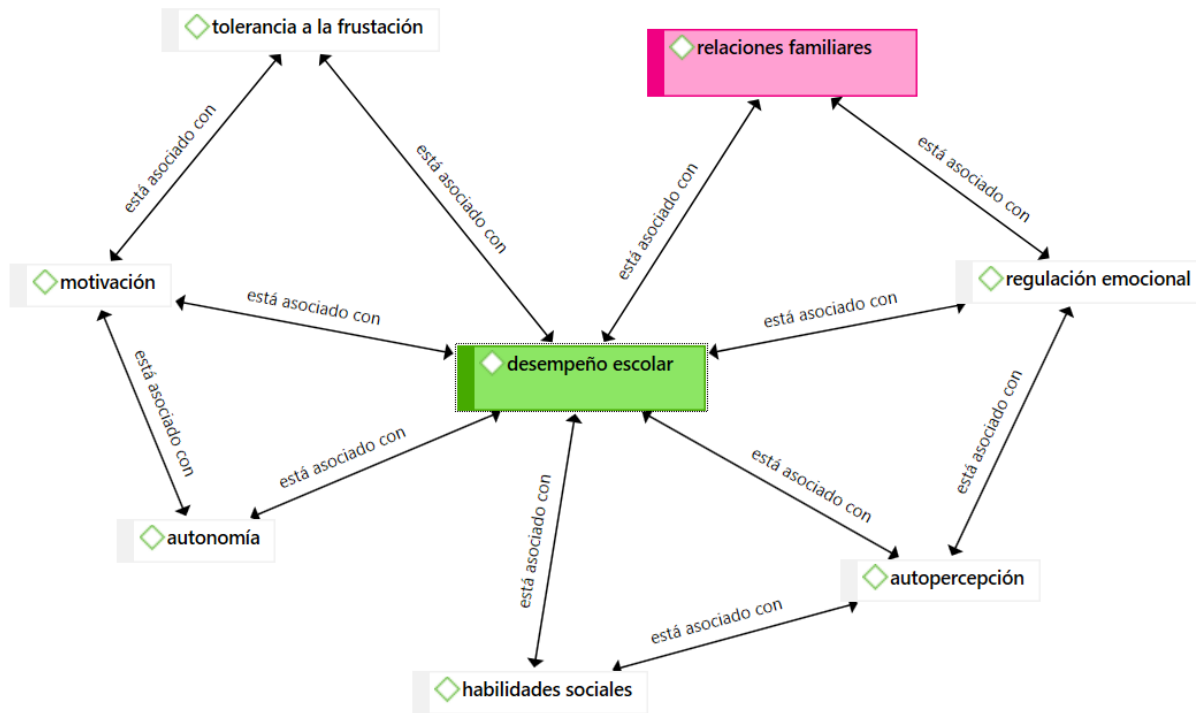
tolerancia a la frustación

relaciones familiares

está asociado con

está asociado con

está asociado con

está asociado con

motivación

está asociado con

regulación emocional

está asociado con

desempeño escolar

está asociado con

está asociado con

está asociado con

está asociado con

está asociado con

autonomía

está asociado con

autopercepción

está asociado con

habilidades sociales